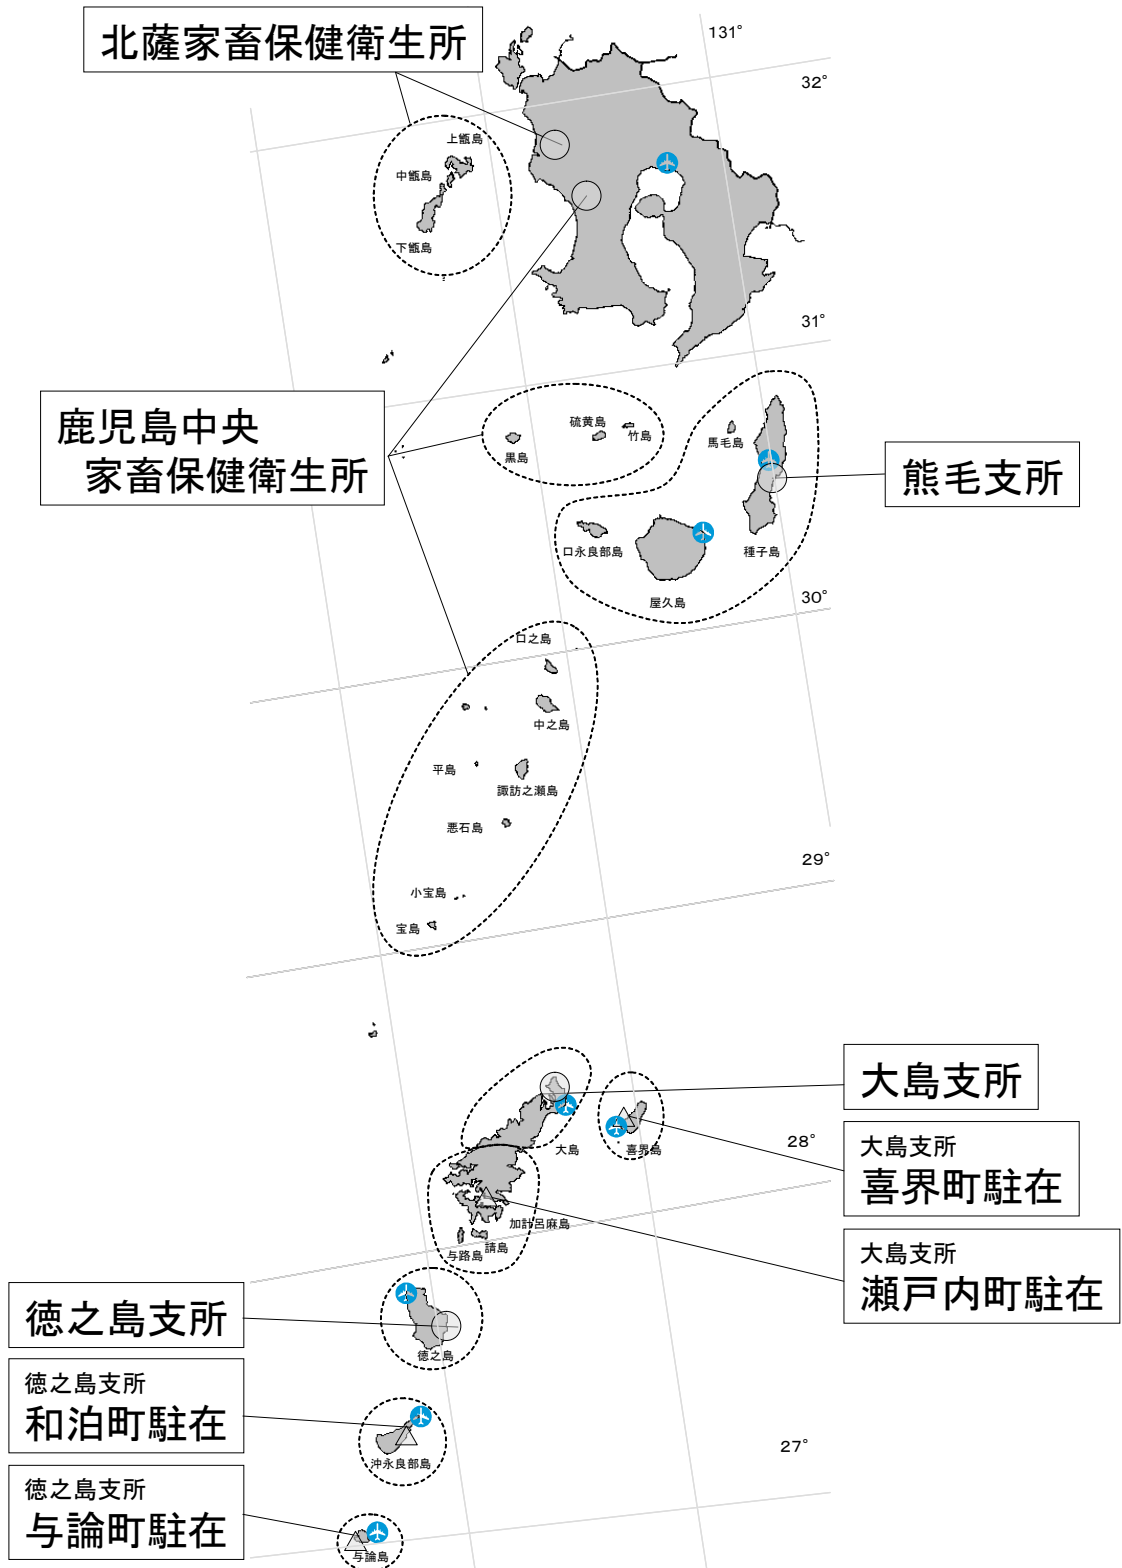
北薩家畜保健衛生所

131°

32°

上甑島

中甑島

下甑島

31°

鹿児島中央
家畜保健衛生所

硫黄島

竹島

黒島

馬毛島

熊毛支所

口永良部島

種子島

屋久島

30°

口之島

中之島

平島

諏訪之瀬島

悪石島

29°

小宝島

宝島

大島支所

大島

喜界島

28°

大島支所
喜界町駐在

加計呂麻島

請島

与路島

大島支所
瀬戸内町駐在

徳之島支所

徳之島

徳之島支所
和泊町駐在

沖永良部島

27°

徳之島支所
与論町駐在

与論島